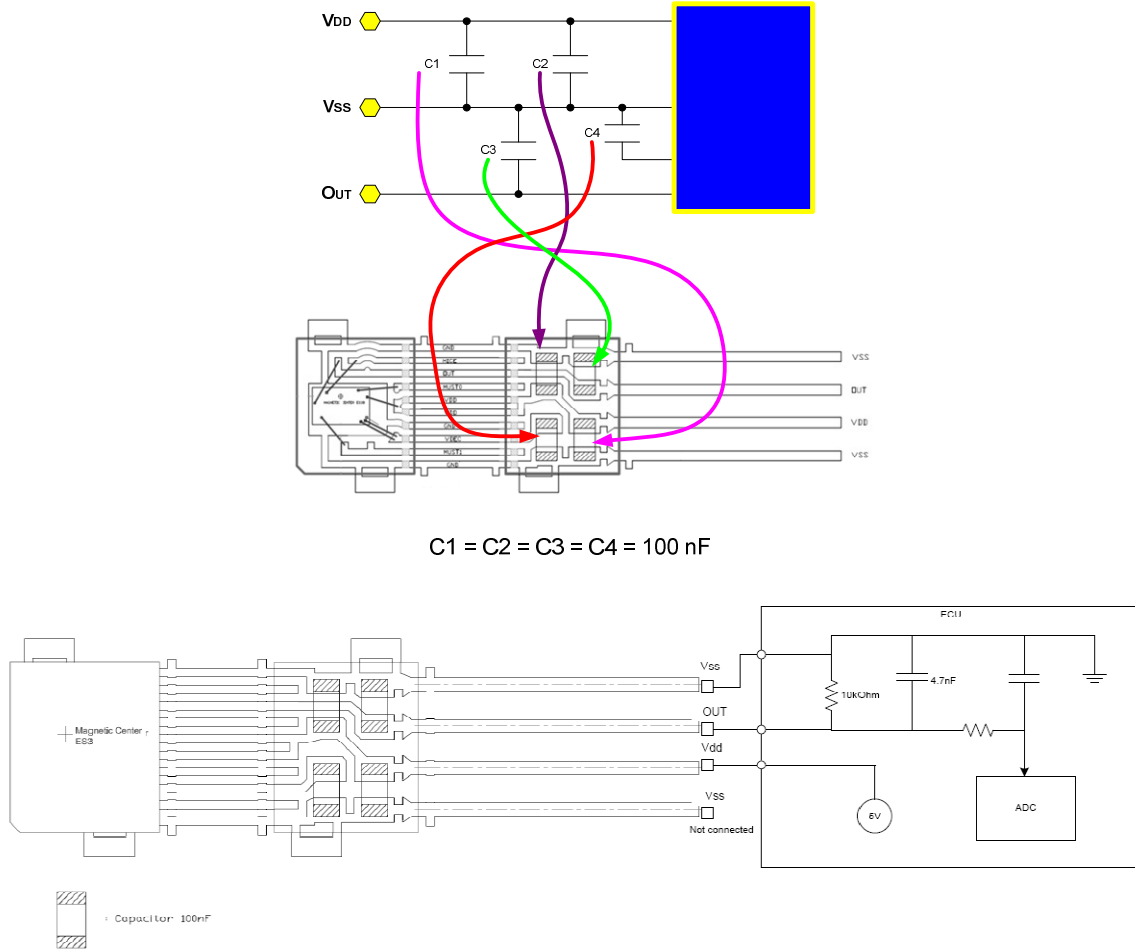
VDD

C1

C2

VSS

C3

C4

OUT

GND
VDEC
OUT
MUST0
VDD
VDD
GND
VDEC
MUST1
GND

VSS
OUT
VDD
VSS

C1 = C2 = C3 = C4 = 100 nF

Magnetic Center
ES3

Vss
OUT
Vdd
Vss
Not connected

ECU
10kOhm
4.7nF
6V
ADC

= Capacitor 100nF